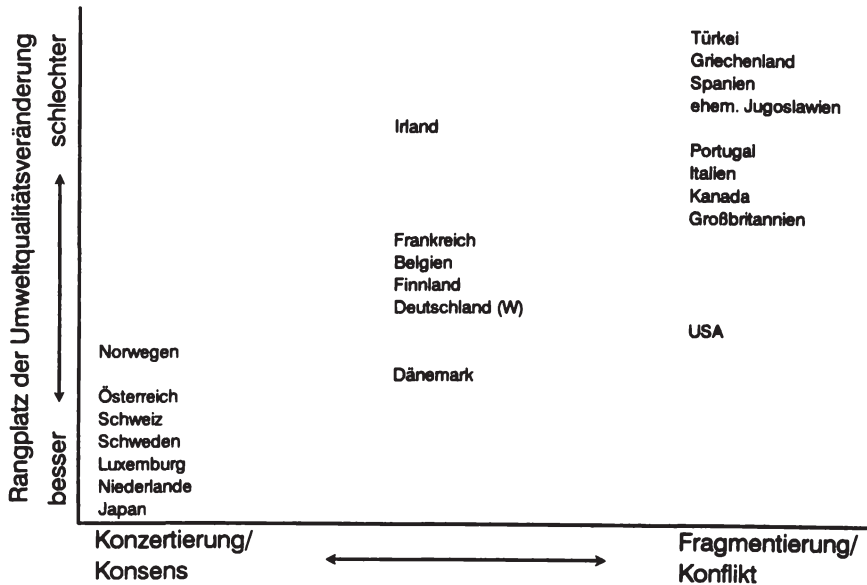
Rangplatz der Umweltqualitätsveränderung

schlechter

besser

Türkei
Griechenland
Spanien
ehem. Jugoslawien

Irland

Portugal
Italien
Kanada
Großbritannien

Frankreich
Belgien
Finnland
Deutschland (W)

USA

Norwegen

Dänemark

Österreich
Schweiz
Schweden
Luxemburg
Niederlande
Japan

Konzertierung/
Konsens

Fragmentierung/
Konflikt